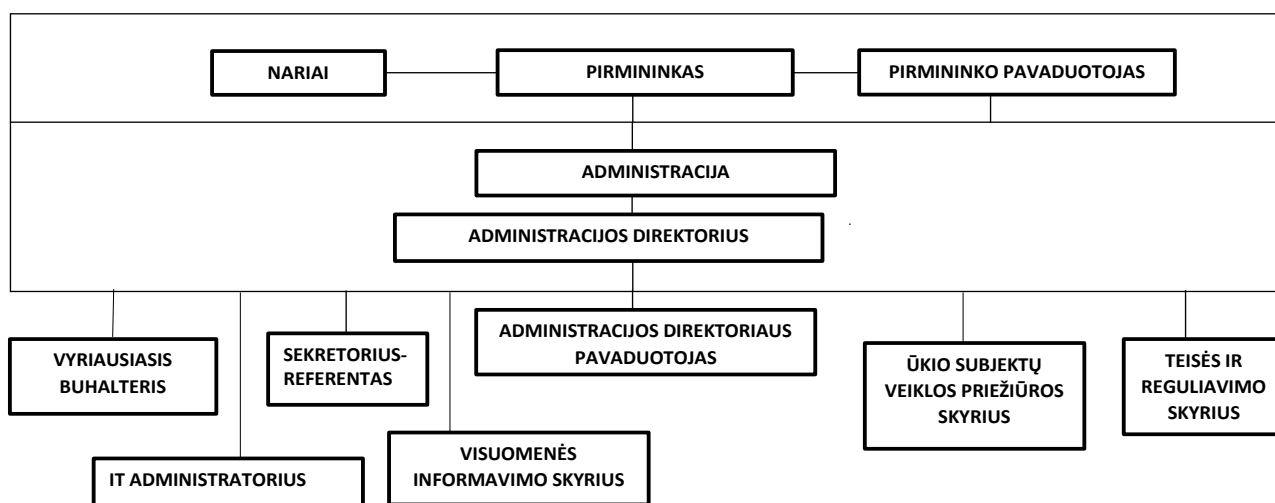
NARIAI

PIRMININKAS

PIRMININKO PAVADUOTOJAS

ADMINISTRACIJA

ADMINISTRACIJOS DIREKTORIUS

VYRIAUSIASIS BUHALTERIS

IT ADMINISTRATORIUS

SEKRETORIUS-REFERENTAS

VISUOMENĖS INFORMAVIMO SKYRIUS

ADMINISTRACIJOS DIREKTORIAUS PAVADUOTOJAS

ŪKIO SUBJEKTŲ VEIKLOS PRIEŽIŪROS SKYRIUS

TEISĖS IR REGULIAVIMO SKYRIUS